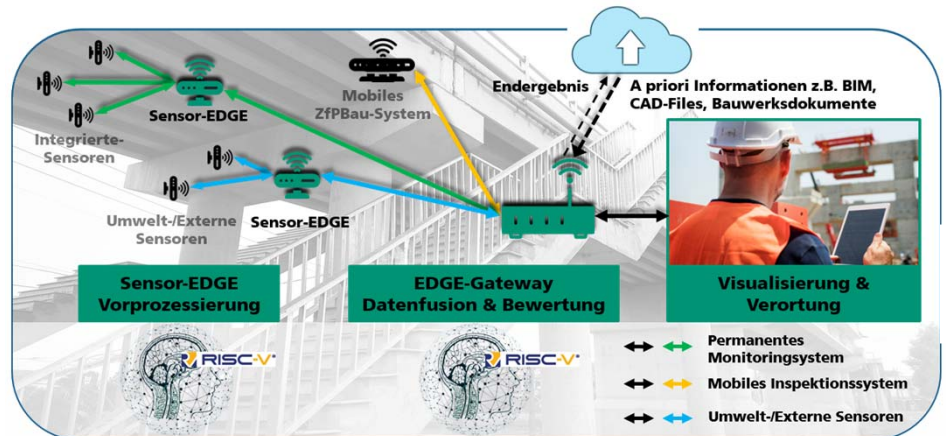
Sensor-EDGE

Integrierte-Sensoren

Mobiles ZfPBau-System

Endergebnis

A priori Informationen z.B. BIM, CAD-Files, Bauwerksdokumente

Umwelt-/Externe Sensoren

Sensor-EDGE

Sensor-EDGE Vorprozessierung

EDGE-Gateway Datenfusion & Bewertung

Visualisierung & Verortung

RISC-V

RISC-V

Permanentes Monitoringsystem

Mobiles Inspektionssystem

Umwelt-/Externe Sensoren